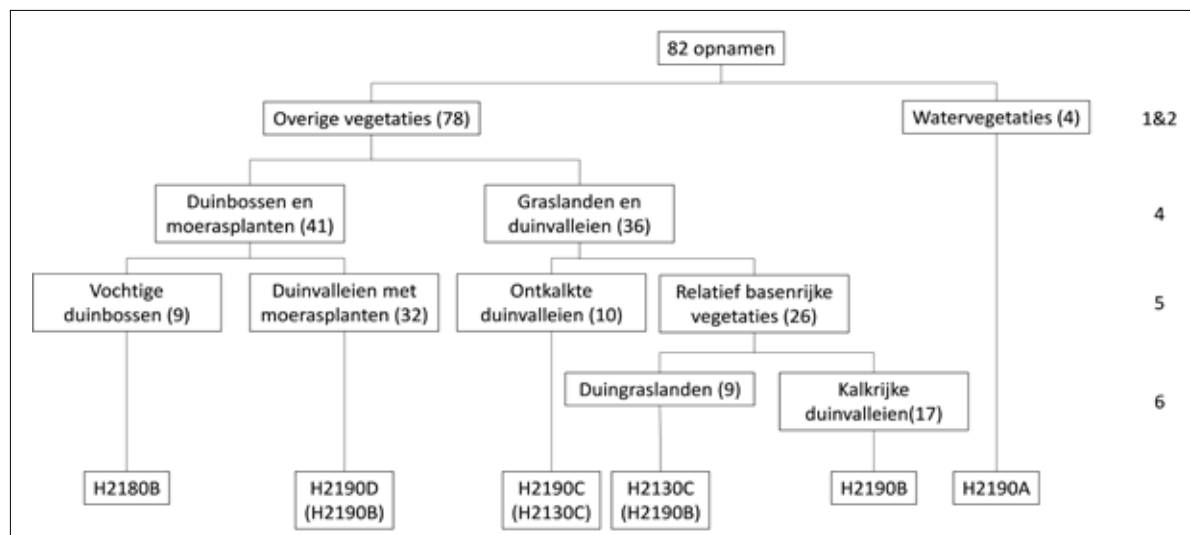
82 opnamen

Overige vegetaties (78)

Watervegetaties (4)

1&2

Duinbossen en moerasplanten (41)

Graslanden en duinvalleien (36)

4

Vochtige duinbossen (9)

Duinvalleien met moerasplanten (32)

Ontkalkte duinvalleien (10)

Relatief basenrijke vegetaties (26)

5

Duingraslanden (9)

Kalkrijke duinvalleien(17)

6

H2180B

H2190D (H2190B)

H2190C (H2130C)

H2130C (H2190B)

H2190B

H2190A